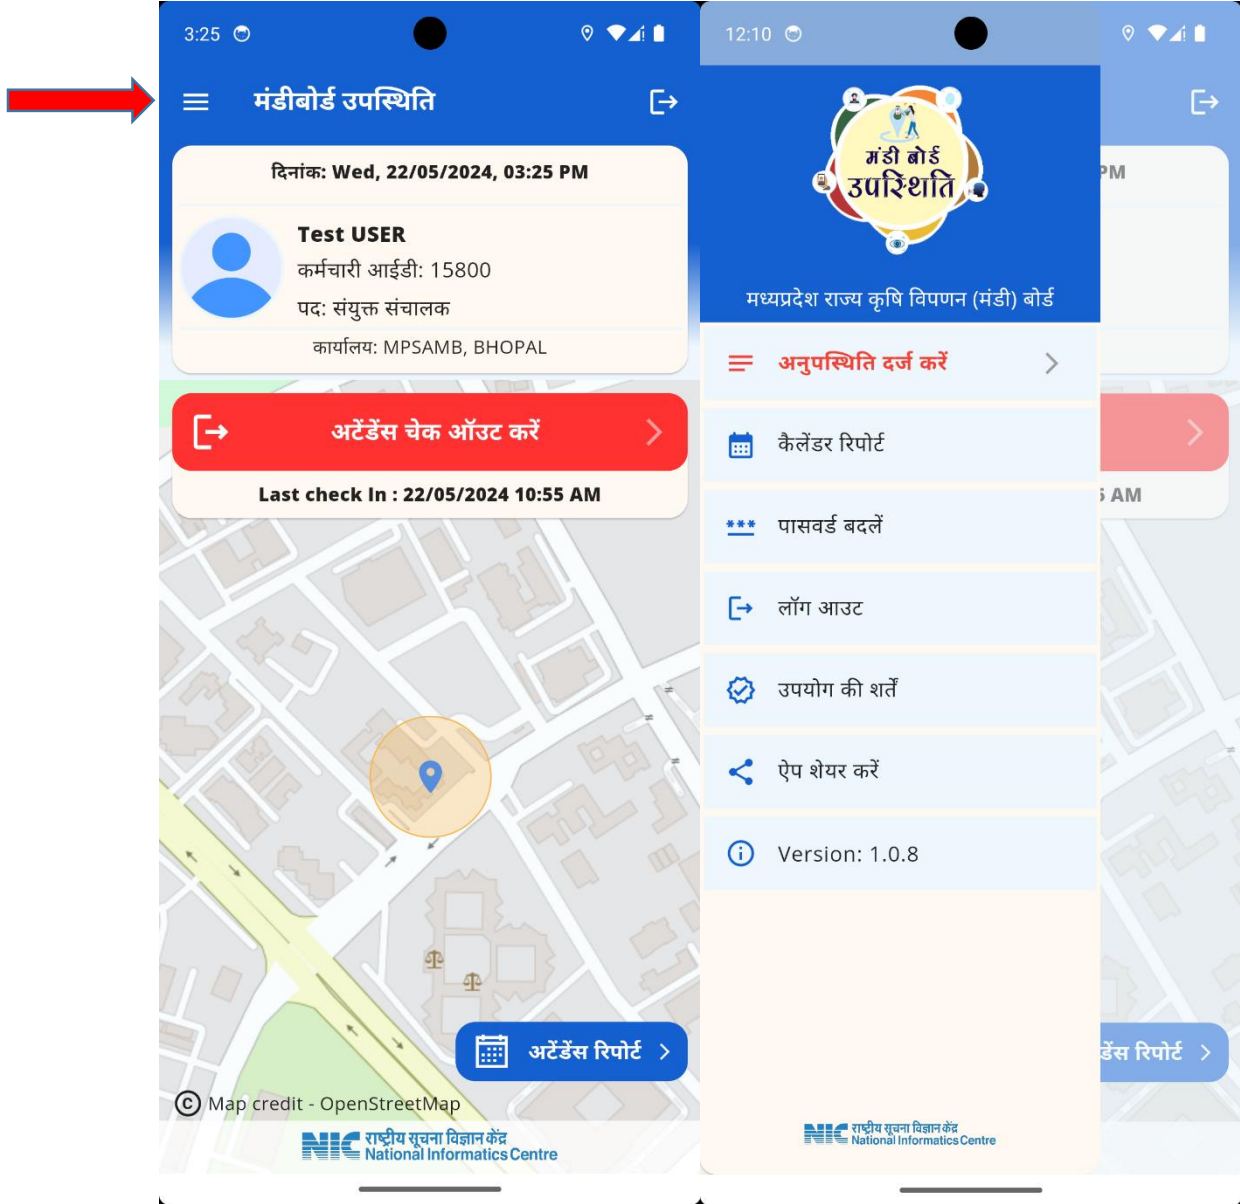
3:25

मंडीबोर्ड उपस्थिति

दिनांक: Wed, 22/05/2024, 03:25 PM

Test USER
कर्मचारी आईडी: 15800
पद: संयुक्त संचालक
कार्यालय: MPSAMB, BHOPAL

अटेंडेंस चेक ऑउट करें

Last check In : 22/05/2024 10:55 AM

अटेंडेंस रिपोर्ट

© Map credit - OpenStreetMap

NIC राष्ट्रीय सूचना विज्ञान केंद्र National Informatics Centre

12:10

मंडी बोर्ड उपस्थिति

मध्यप्रदेश राज्य कृषि विपणन (मंडी) बोर्ड

अनुपस्थिति दर्ज करें

कैलेंडर रिपोर्ट

पासवर्ड बदलें

लॉग आउट

उपयोग की शर्तें

ऐप शेयर करें

Version: 1.0.8

NIC राष्ट्रीय सूचना विज्ञान केंद्र National Informatics Centre

PM

AM

डेंस रिपोर्ट